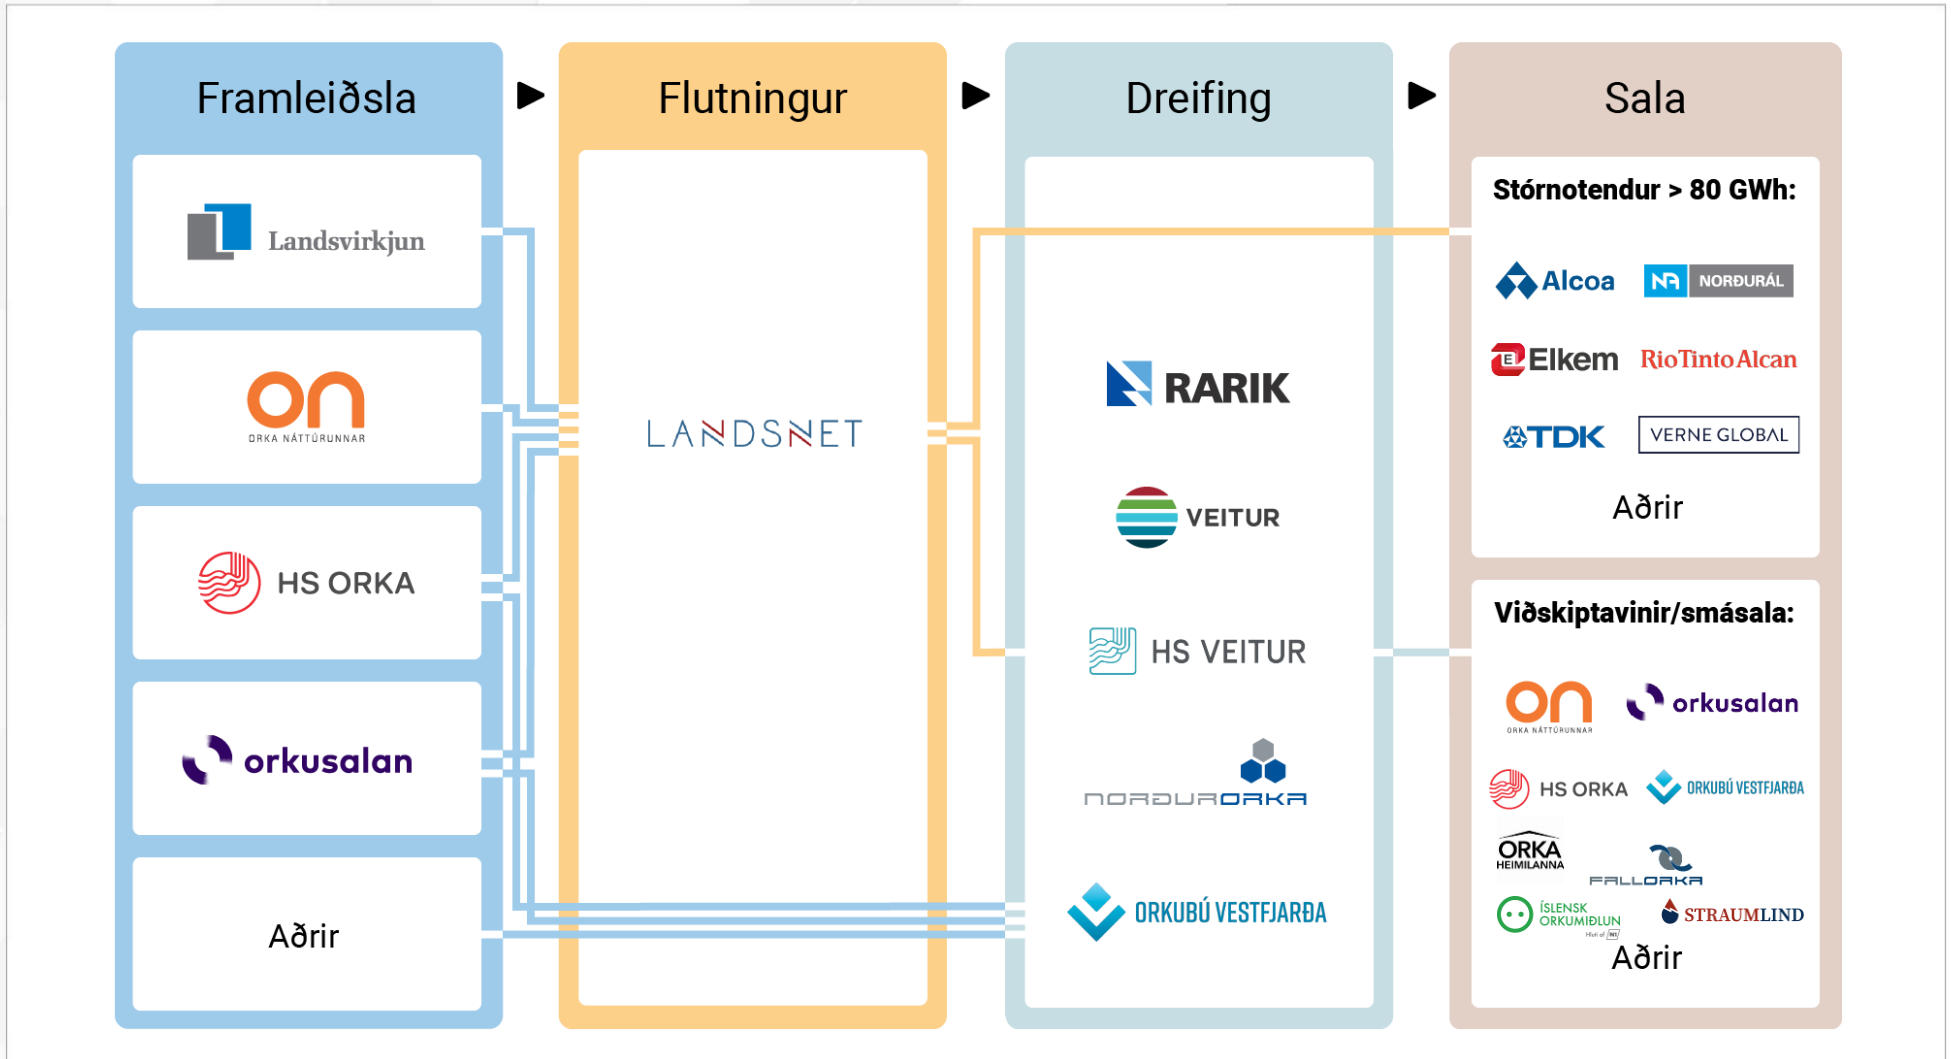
Framleiðsla

Landsvirkjun

on
ORKA NÁTTÚRUNNAR

HS ORKA

orkusalan

Aðrir

Flutningur

LANDSNET

Dreifing

RARIK

VEITUR

HS VEITUR

NORÐURORKA

ORKUBÚ VESTFJARÐA

Sala

Stórnotendur > 80 GWh:

Alcoa

NORÐURÁL

Elkem

RioTintoAlcan

TDK

VERNE GLOBAL

Aðrir

Viðskiptavinir/smásala:

on
ORKA NÁTTÚRUNNAR

orkusalan

HS ORKA

ORKUBÚ VESTFJARÐA

ORKA HEIMILANNA

FALLORKA

ÍSLENSK ORKUMIÐLUN

STRAUMLIND

Aðrir